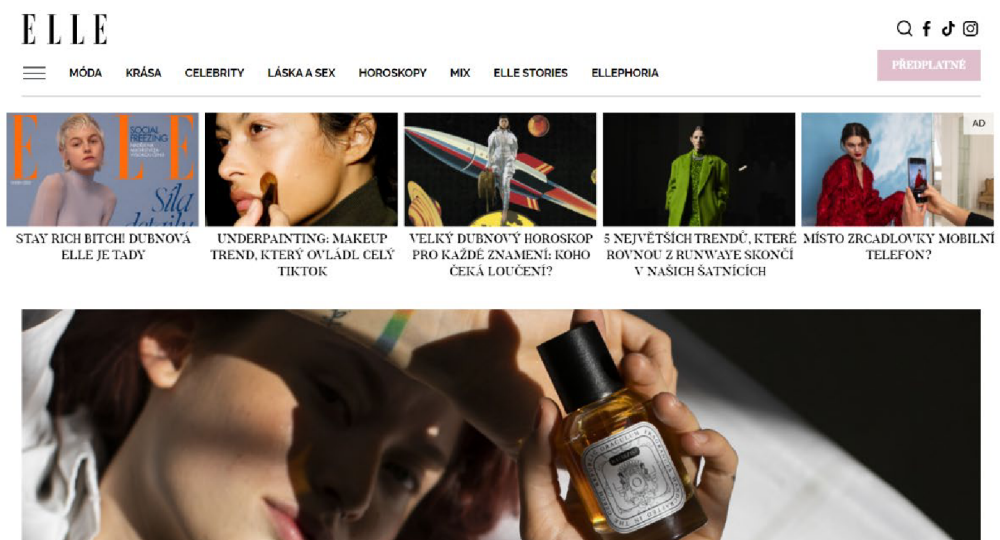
ELLE

MÓDA KRÁSA CELEBRITY LÁSKA A SEX HOROSKOPY MIX ELLE STORIES ELLEPHORIA

PŘEDPLATNÉ

ELLE SOCIAL FREEZING Síla

STAY RICH BITCH! DUBNOVÁ ELLE JE TADY

UNDERPAINTING: MAKEUP TREND, KTERÝ OVLÁDL CELÝ TIKTOK

VELKÝ DUBNOVÝ HOROSKOP PRO KAŽDÉ ZNAMENÍ: KOHO ČEKÁ LOUČENÍ?

5 NEJVĚTŠÍCH TRENDŮ, KTERÉ ROVNOU Z RUNWAYE SKONČÍ V NAŠICH ŠATNÍCÍCH

AD

MÍSTO ZRCADLOVKY MOBILNÍ TELEFON?